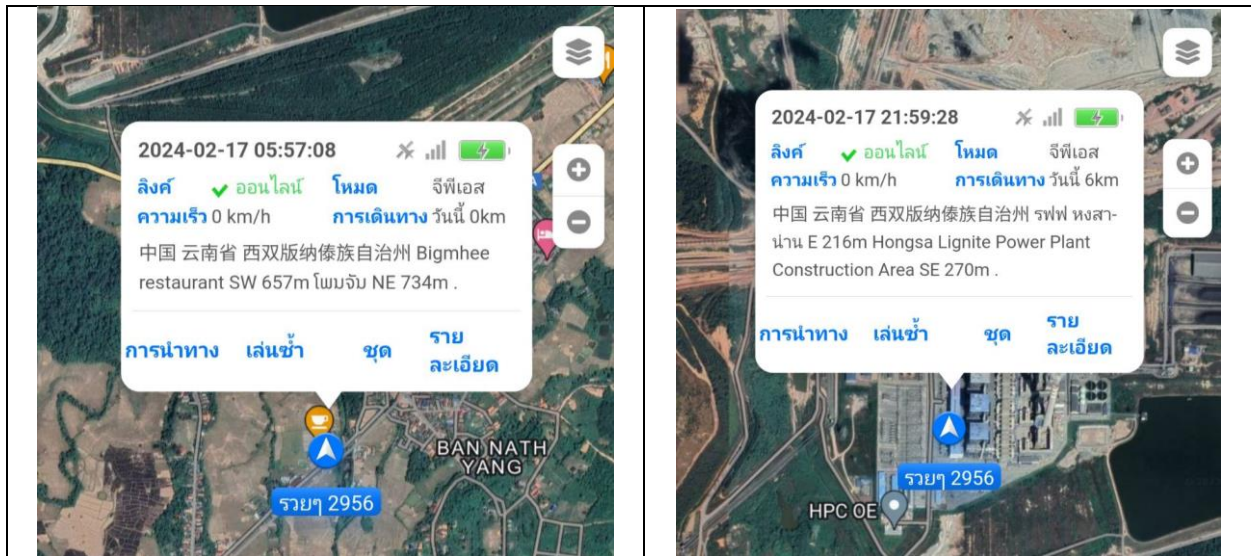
2024-02-17 05:57:08

ลิงค์ ✔ ออนไลน์ โหมด จีพีเอส
ความเร็ว 0 km/h การเดินทาง วันนี้ 0km

中国 云南省 西双版纳傣族自治州 Bigmhee restaurant SW 657m โพมจัม NE 734m .

การนำทาง เล่นซ้ำ ชุด รายละเอียด

BAN NATH YANG

รวยๆ 2956

2024-02-17 21:59:28

ลิงค์ ✔ ออนไลน์ โหมด จีพีเอส
ความเร็ว 0 km/h การเดินทาง วันนี้ 6km

中国 云南省 西双版纳傣族自治州 รฟฟ หงสา-น่าน E 216m Hongsa Lignite Power Plant Construction Area SE 270m .

การนำทาง เล่นซ้ำ ชุด รายละเอียด

รวยๆ 2956

HPC OE